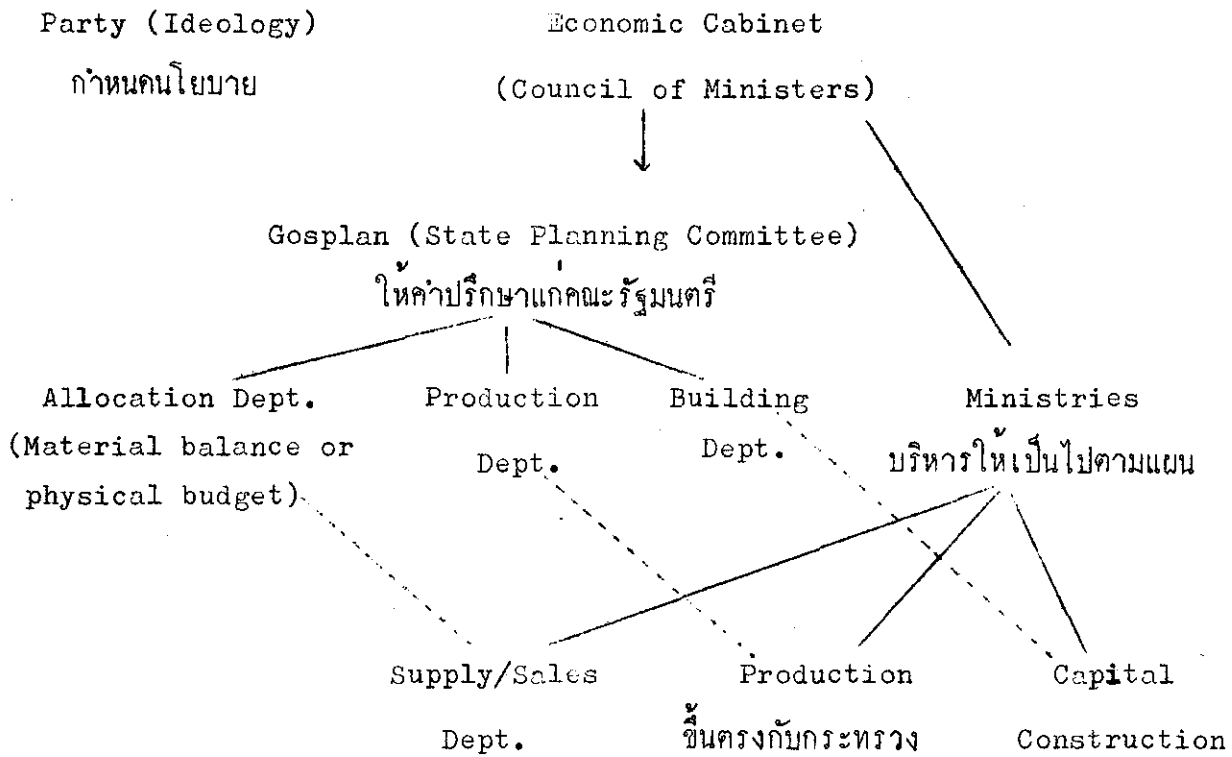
Party (Ideology)

กำหนดนโยบาย

Economic Cabinet

(Council of Ministers)

Gosplan (State Planning Committee)

ให้คำปรึกษาแก่คณะรัฐมนตรี

Allocation Dept.
(Material balance or physical budget)

Production Dept.

Building Dept.

Ministries

บริหารให้เป็นไปตามแผน

Supply/Sales Dept.

Production

ขึ้นตรงกับกระทรวง

Capital Construction